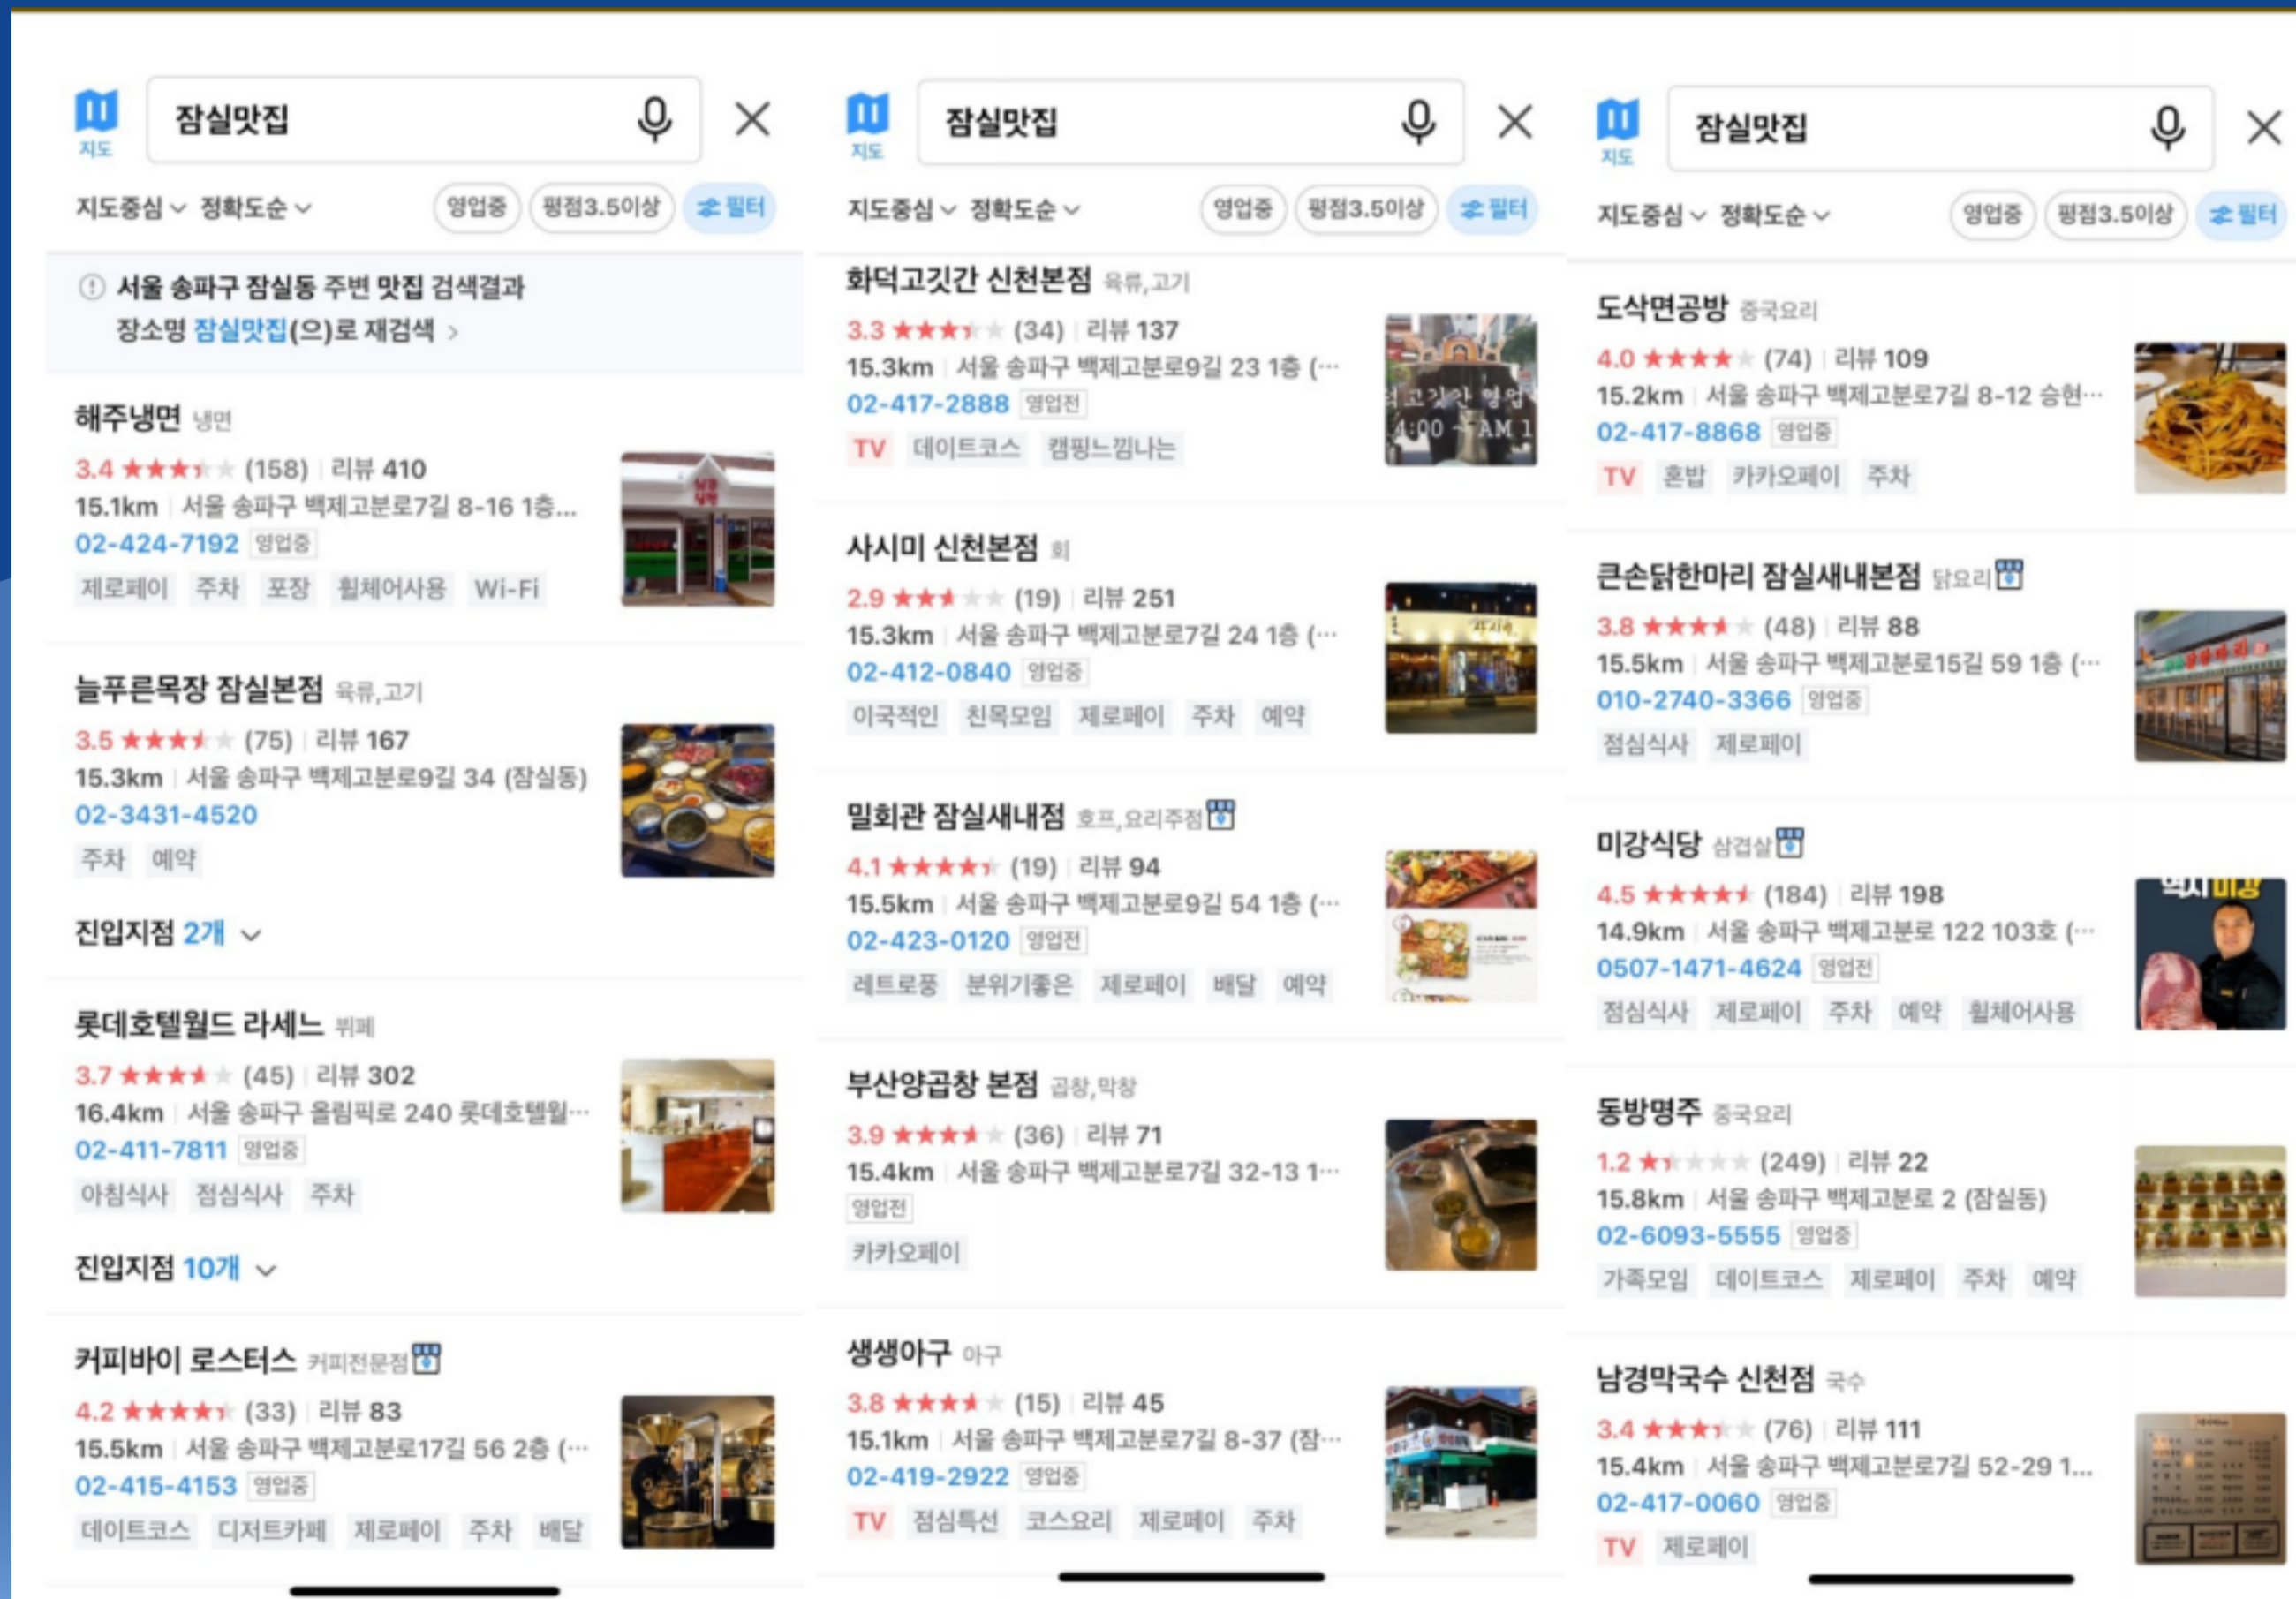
지도

잠실맛집

지도중심 정확도순 영업중 평점3.5이상 필터

서울 송파구 잠실동 주변 맛집 검색결과
장소명 잠실맛집(으)로 재검색 >

해주냉면 냉면
3.4 (158) | 리뷰 410
15.1km | 서울 송파구 백제고분로7길 8-16 1층...
02-424-7192 영업중
제로페이 주차 포장 휠체어사용 Wi-Fi

늘푸른목장 잠실본점 육류,고기
3.5 (75) | 리뷰 167
15.3km | 서울 송파구 백제고분로9길 34 (잠실동)
02-3431-4520
주차 예약

진입지점 2개

롯데호텔월드 라세느 뷔페
3.7 (45) | 리뷰 302
16.4km | 서울 송파구 올림픽로 240 롯데호텔월...
02-411-7811 영업중
아침식사 점심식사 주차

진입지점 10개

커피바이 로스터스 커피전문점
4.2 (33) | 리뷰 83
15.5km | 서울 송파구 백제고분로17길 56 2층 (...
02-415-4153 영업중
데이트코스 디저트카페 제로페이 주차 배달

지도

잠실맛집

지도중심 정확도순 영업중 평점3.5이상 필터

화덕고깃간 신천본점 육류,고기
3.3 (34) | 리뷰 137
15.3km | 서울 송파구 백제고분로9길 23 1층 (...
02-417-2888 영업전
TV 데이트코스 캠핑느낌나는

사시미 신천본점 회
2.9 (19) | 리뷰 251
15.3km | 서울 송파구 백제고분로7길 24 1층 (...
02-412-0840 영업중
이국적인 친목모임 제로페이 주차 예약

밀회관 잠실새내점 호프,요리주점
4.1 (19) | 리뷰 94
15.5km | 서울 송파구 백제고분로9길 54 1층 (...
02-423-0120 영업전
레트로풍 분위기좋은 제로페이 배달 예약

부산양곱창 본점 곱창,막창
3.9 (36) | 리뷰 71
15.4km | 서울 송파구 백제고분로7길 32-13 1...
영업전
카카오페이

생생아구 아구
3.8 (15) | 리뷰 45
15.1km | 서울 송파구 백제고분로7길 8-37 (잠...
02-419-2922 영업중
TV 점심특선 코스요리 제로페이 주차

지도

잠실맛집

지도중심 정확도순 영업중 평점3.5이상 필터

도삭면공방 중국요리
4.0 (74) | 리뷰 109
15.2km | 서울 송파구 백제고분로7길 8-12 송현...
02-417-8868 영업중
TV 혼밥 카카오페이 주차

큰손닭한마리 잠실새내본점 닭요리
3.8 (48) | 리뷰 88
15.5km | 서울 송파구 백제고분로15길 59 1층 (...
010-2740-3366 영업중
점심식사 제로페이

미강식당 삼겹살
4.5 (184) | 리뷰 198
14.9km | 서울 송파구 백제고분로 122 103호 (...
0507-1471-4624 영업전
점심식사 제로페이 주차 예약 휠체어사용

동방명주 중국요리
1.2 (249) | 리뷰 22
15.8km | 서울 송파구 백제고분로 2 (잠실동)
02-6093-5555 영업중
가족모임 데이트코스 제로페이 주차 예약

남경막국수 신천점 국수
3.4 (76) | 리뷰 111
15.4km | 서울 송파구 백제고분로7길 52-29 1...
02-417-0060 영업중
TV 제로페이